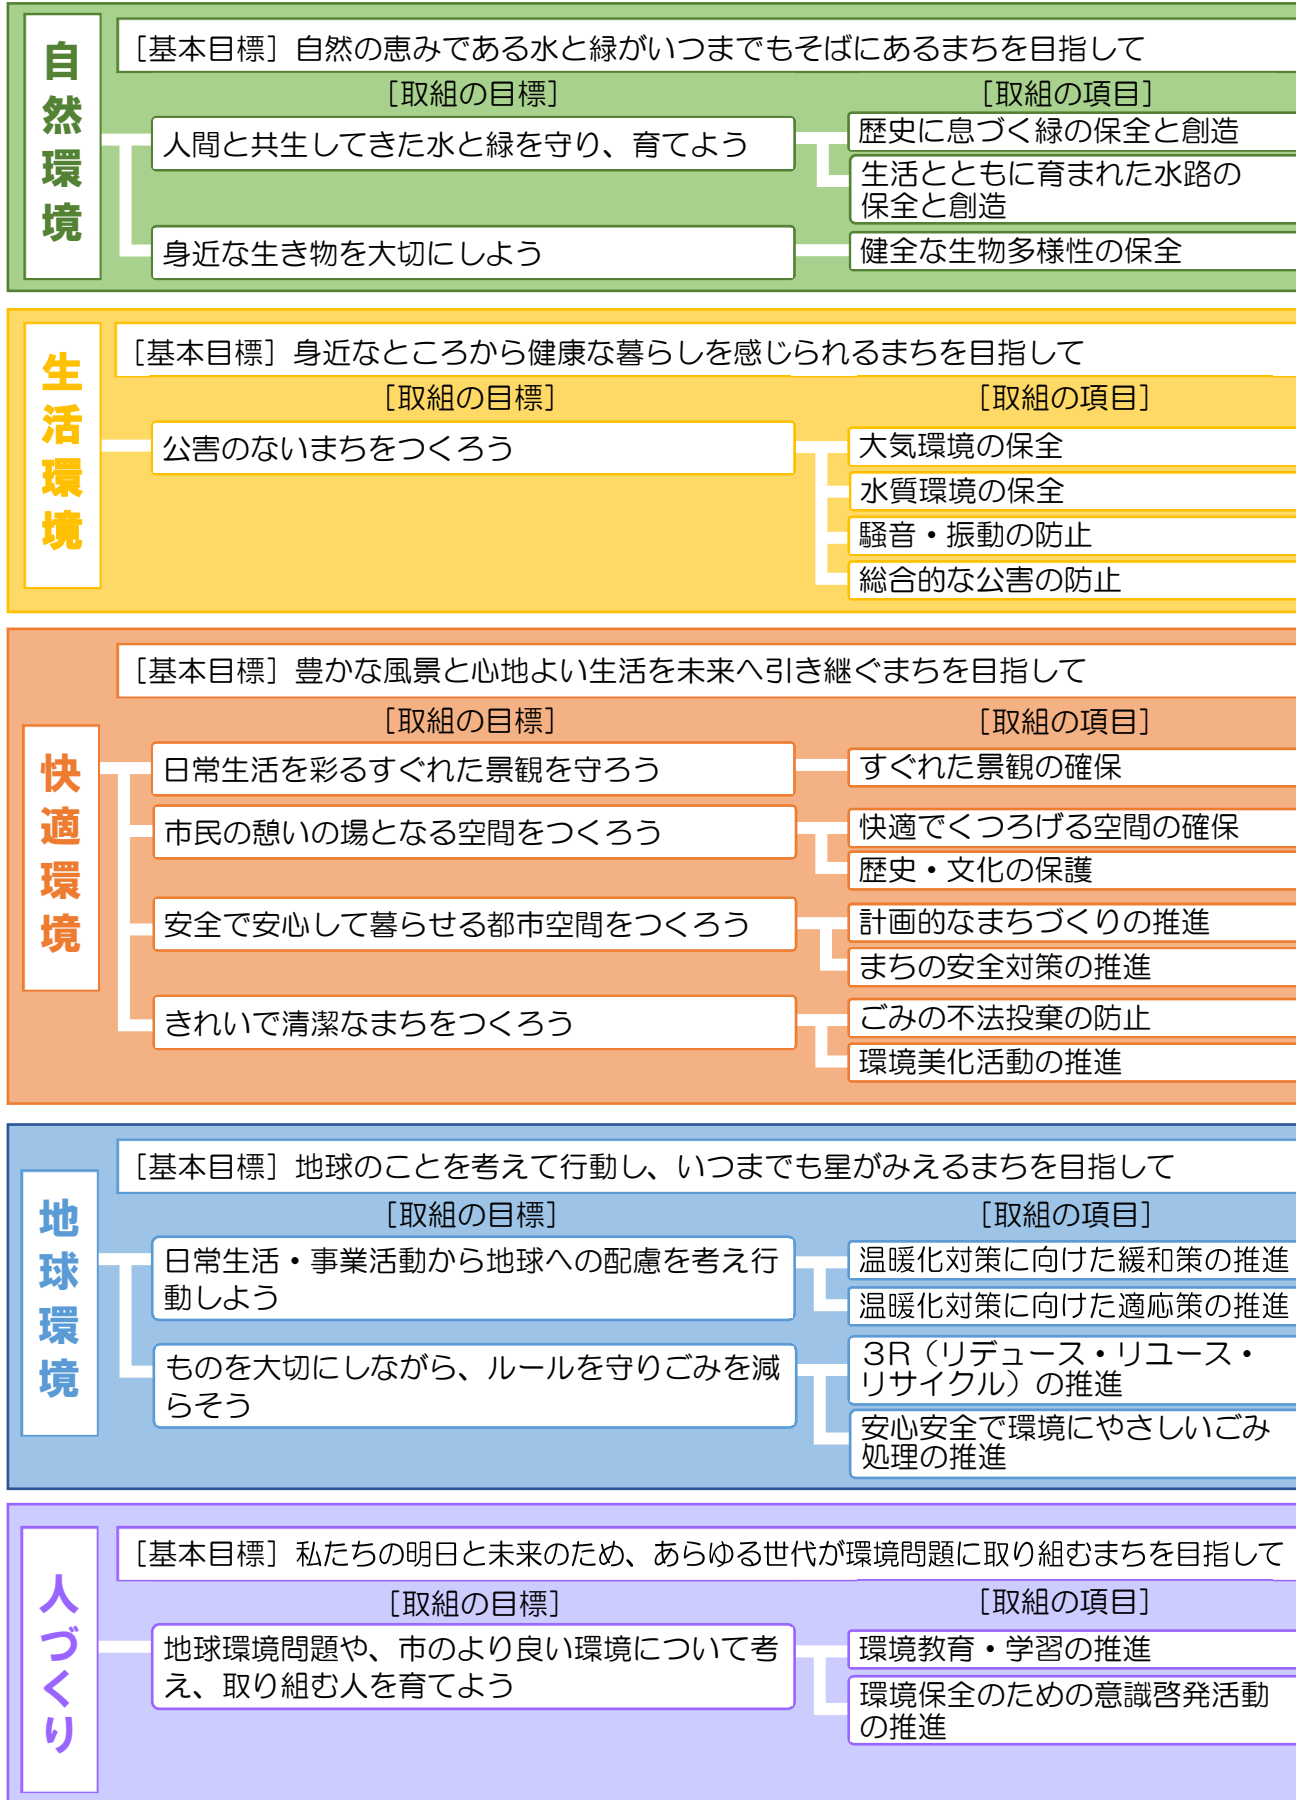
自然環境

［基本目標］自然の恵みである水と緑がいつまでもそばにあるまちを目指して

［取組の目標］

［取組の項目］

人間と共生してきた水と緑を守り、育てよう

歴史に息づく緑の保全と創造

生活とともに育まれた水路の保全と創造

身近な生き物を大切にしよう

健全な生物多様性の保全

生活環境

［基本目標］身近なところから健康な暮らしを感じられるまちを目指して

［取組の目標］

［取組の項目］

公害のないまちをつくろう

大気環境の保全

水質環境の保全

騒音・振動の防止

総合的な公害の防止

快適環境

［基本目標］豊かな風景と心地よい生活を未来へ引き継ぐまちを目指して

［取組の目標］

［取組の項目］

日常生活を彩るすぐれた景観を守ろう

すぐれた景観の確保

市民の憩いの場となる空間をつくろう

快適でくつろげる空間の確保

歴史・文化の保護

安全で安心して暮らせる都市空間をつくろう

計画的なまちづくりの推進

まちの安全対策の推進

きれいで清潔なまちをつくろう

ごみの不法投棄の防止

環境美化活動の推進

地球環境

［基本目標］地球のことを考えて行動し、いつまでも星がみえるまちを目指して

［取組の目標］

［取組の項目］

日常生活・事業活動から地球への配慮を考え行動しよう

温暖化対策に向けた緩和策の推進

温暖化対策に向けた適応策の推進

ものを大切にしながら、ルールを守りごみを減らそう

3R（リデュース・リユース・リサイクル）の推進

安心安全で環境にやさしいごみ処理の推進

人づくり

［基本目標］私たちの明日と未来のため、あらゆる世代が環境問題に取り組むまちを目指して

［取組の目標］

［取組の項目］

地球環境問題や、市のより良い環境について考え、取り組む人を育てよう

環境教育・学習の推進

環境保全のための意識啓発活動の推進